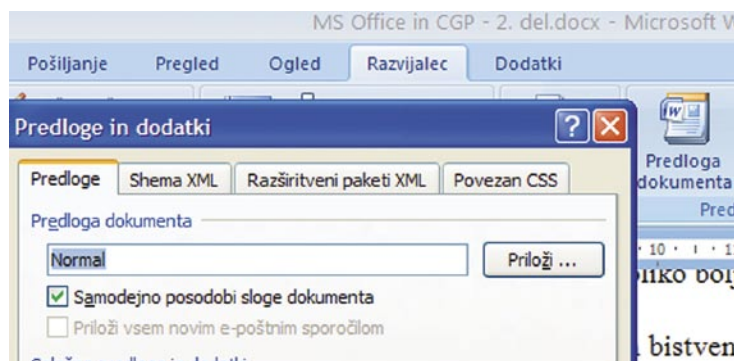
MS Office in CGP - 2. del.docx - Microsoft W

Pošiljanje Pregled Ogled Razvijalec Dodatki

Predloge in dodatki

?

Predloga dokumenta

Pred

Predloge Shema XML Razširitveni paketi XML Povezan CSS

Predloga dokumenta

Normal

Priloži ...

Samodejno posodobi sloge dokumenta

Priloži vsem novim e-poštnim sporočilom

· 10 · ı · 1

liko boj

bistven